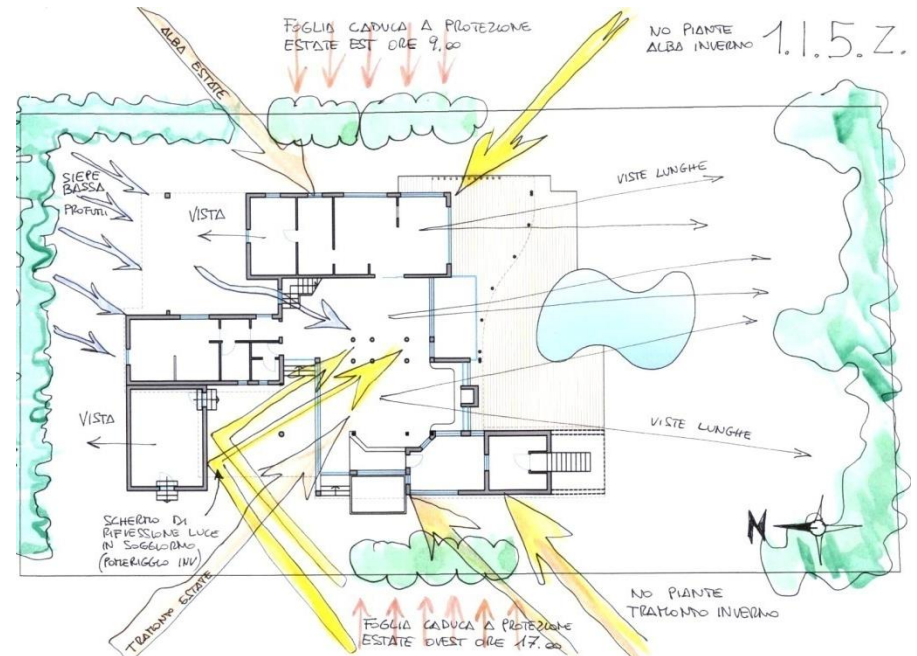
FOGLIA CADUCA A PROTEZIONE ESTATE EST ORE 9.00

NO PIANTE ALBA INVERNO

1.1.5.Z.

ALBA ESTATE

SIEPE BASSA PROFUMI

VISTA

VISTE LUNGHE

VISTA

VISTE LUNGHE

N

SCHERMO DI RIFLESSIONE LUCE IN SOGGIORNO (POMERIGGIO INV)

TRAMONTO ESTATE

NO PIANTE TRAMONTO INVERNO

FOGLIA CADUCA A PROTEZIONE ESTATE OVEST ORE 17.00